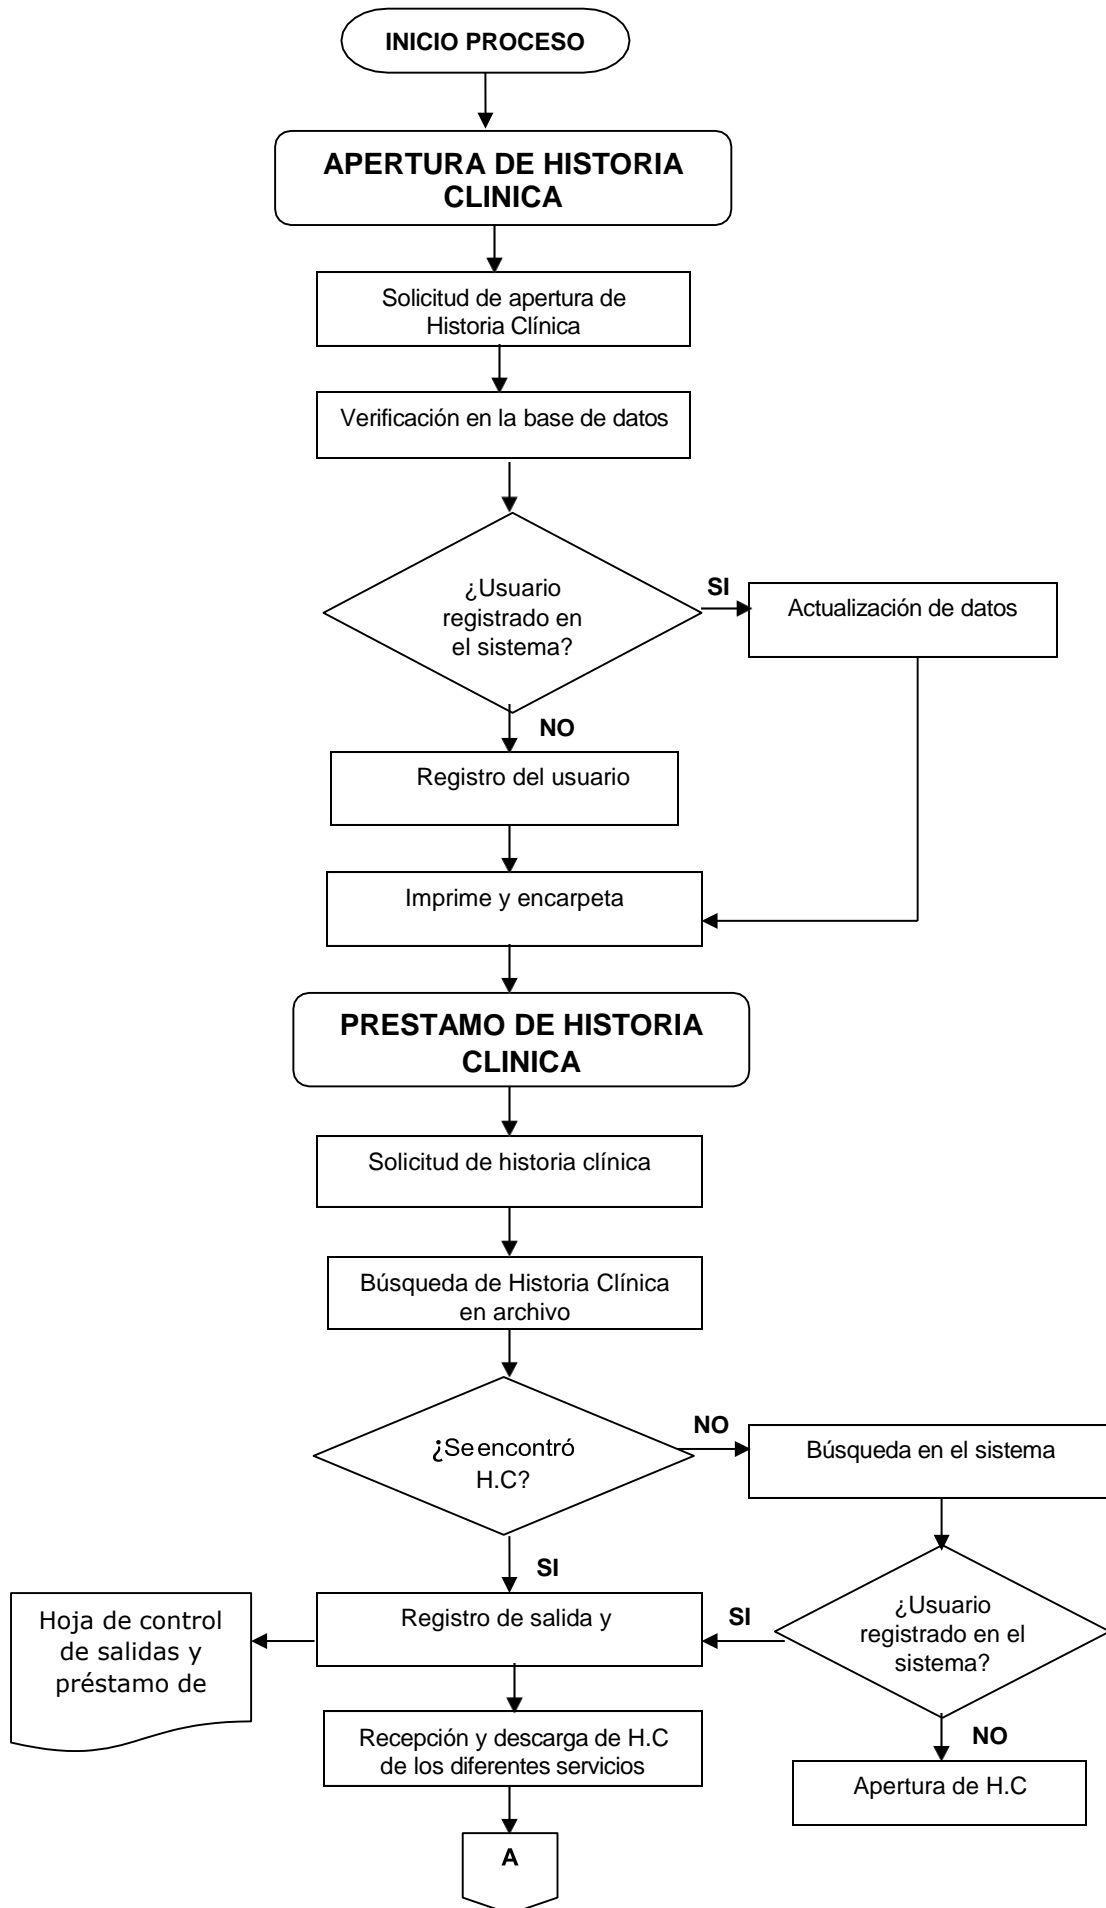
INICIO PROCESO

APERTURA DE HISTORIA CLINICA

Solicitud de apertura de Historia Clínica

Verificación en la base de datos

¿Usuario registrado en el sistema?

SI

Actualización de datos

NO

Registro del usuario

Imprime y encarpeta

PRESTAMO DE HISTORIA CLINICA

Solicitud de historia clínica

Búsqueda de Historia Clínica en archivo

¿Se encontró H.C?

NO

Búsqueda en el sistema

SI

Hoja de control de salidas y préstamo de

Registro de salida y

SI

¿Usuario registrado en el sistema?

Recepción y descarga de H.C de los diferentes servicios

NO

Apertura de H.C

A